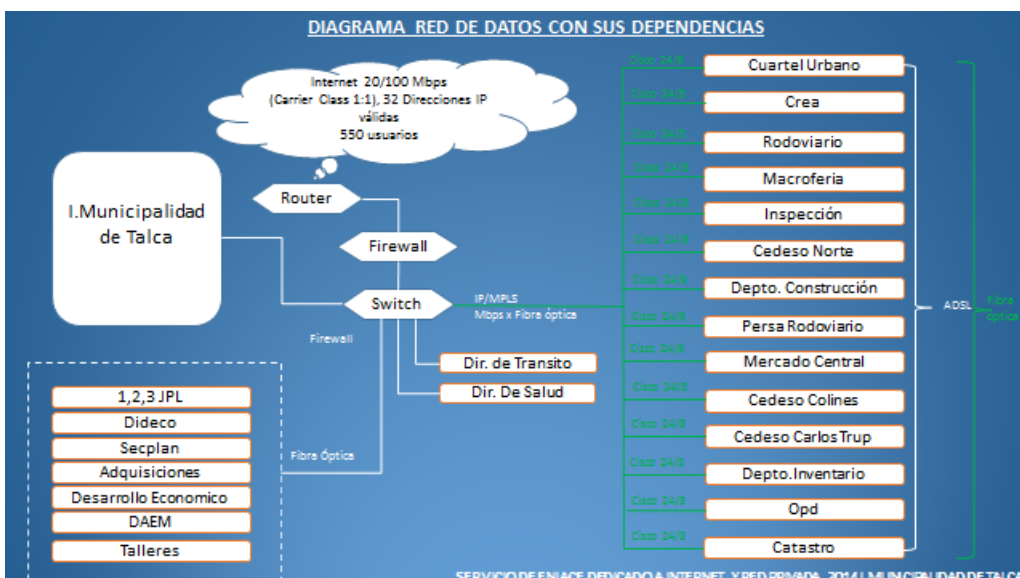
DIAGRAMA RED DE DATOS CON SUS DEPENDENCIAS

Internet 20/100 Mbps (Carrier Class 1:1), 32 Direcciones IP válidas 550 usuarios

I.Municipalidad de Talca

Router

Firewall

Switch

IP/MPLS Mbps x Fibra óptica

Firewall

Dir. de Transito

Dir. De Salud

1,2,3 JPL

Dideco

Secplan

Adquisiciones

Desarrollo Economico

DAEM

Talleres

Fibra Óptica

Cisco 24/8
Cuartel Urbano

Cisco 24/8
Crea

Cisco 24/8
Rodoviario

Cisco 24/8
Macroferia

Cisco 24/8
Inspección

Cisco 24/8
Cedeso Norte

Cisco 24/8
Depto. Construcción

Cisco 24/8
Persa Rodoviario

Cisco 24/8
Mercado Central

Cisco 24/8
Cedeso Colines

Cisco 24/8
Cedeso Carlos Trup

Cisco 24/8
Depto.Inventario

Cisco 24/8
Opd

Cisco 24/8
Catastro

ADSL

Fibra Óptica

SERVICIO DE ENLACE DEDICADO A INTERNET Y RED PRIVADA 2014 I. MUNICIPALIDAD DE TALCA